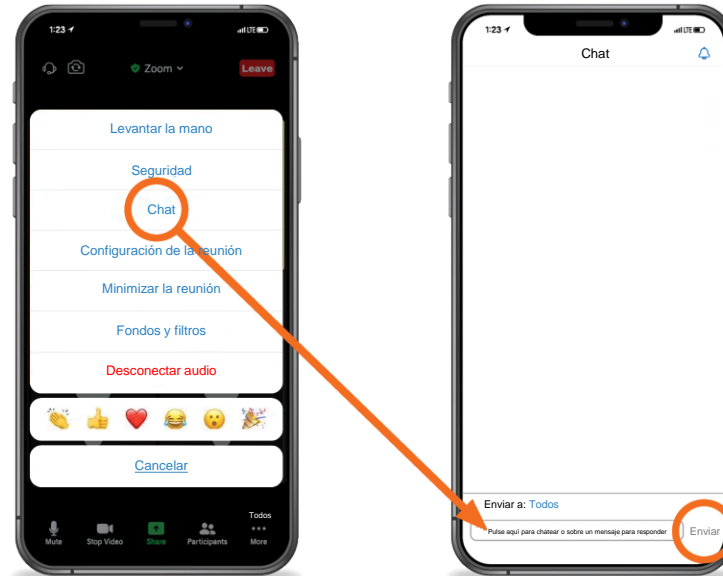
1:23

Zoom

Leave

Levantar la mano

Seguridad

Chat

Configuración de la reunión

Minimizar la reunión

Fondos y filtros

Desconectar audio

Cancelar

Todos

Mute

Stop Video

Share

Participants

More

1:23

Chat

Enviar a: Todos

Pulse aquí para chatear o sobre un mensaje para responder

Enviar